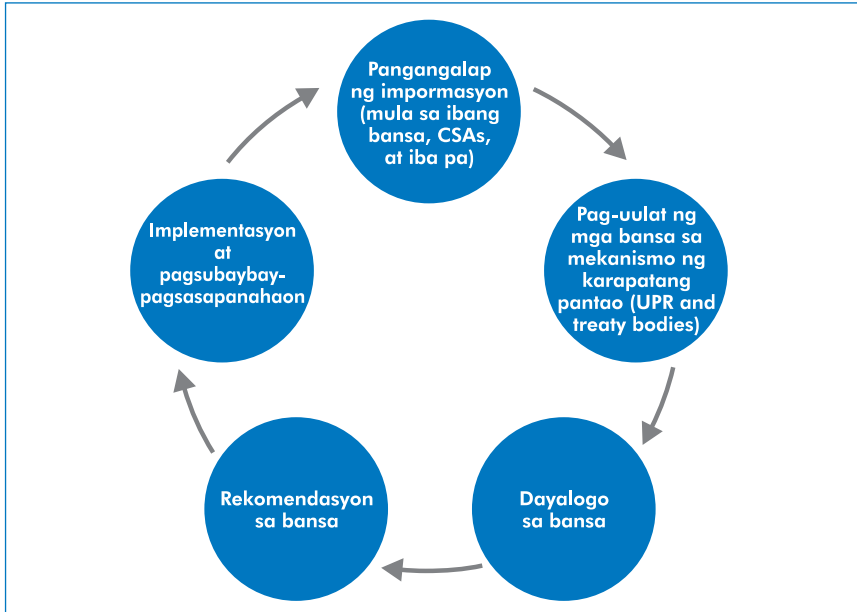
Pangangalap ng impormasyon (mula sa ibang bansa, CSAs, at iba pa)

Pag-uulat ng mga bansa sa mekanismo ng karapatang pantao (UPR and treaty bodies)

Dayalogo sa bansa

Rekomendasyon sa bansa

Implementasyon at pagsubaybay-pagsasapanahaon